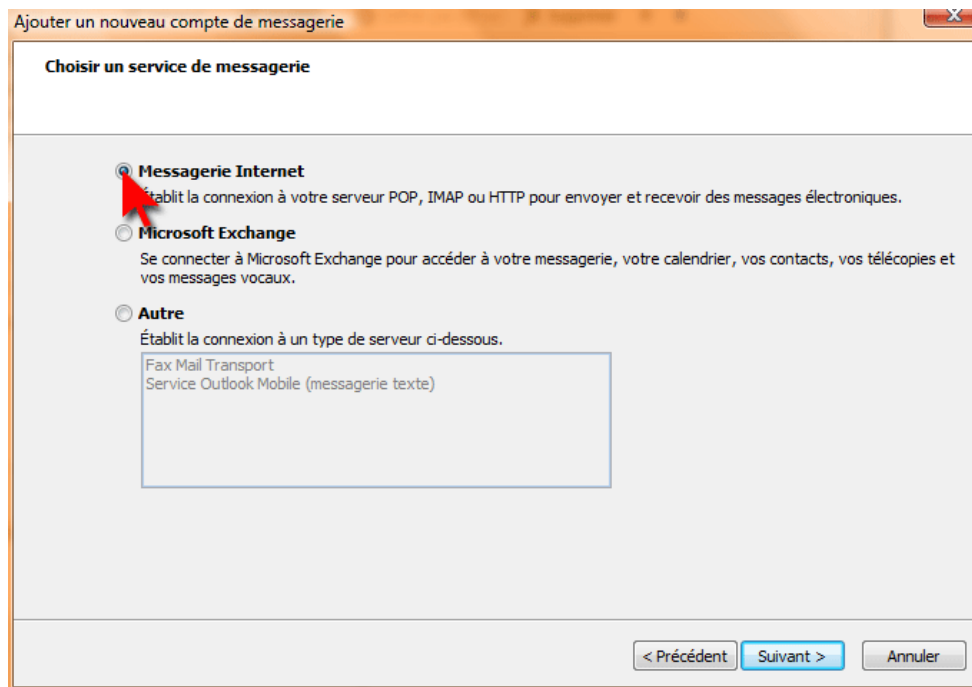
Ajouter un nouveau compte de messagerie

Choisir un service de messagerie

Messagerie Internet
Établit la connexion à votre serveur POP, IMAP ou HTTP pour envoyer et recevoir des messages électroniques.

Microsoft Exchange
Se connecter à Microsoft Exchange pour accéder à votre messagerie, votre calendrier, vos contacts, vos télécopies et vos messages vocaux.

Autre
Établit la connexion à un type de serveur ci-dessous.

Fax Mail Transport
Service Outlook Mobile (messagerie texte)

< Précédent | Suivant > | Annuler